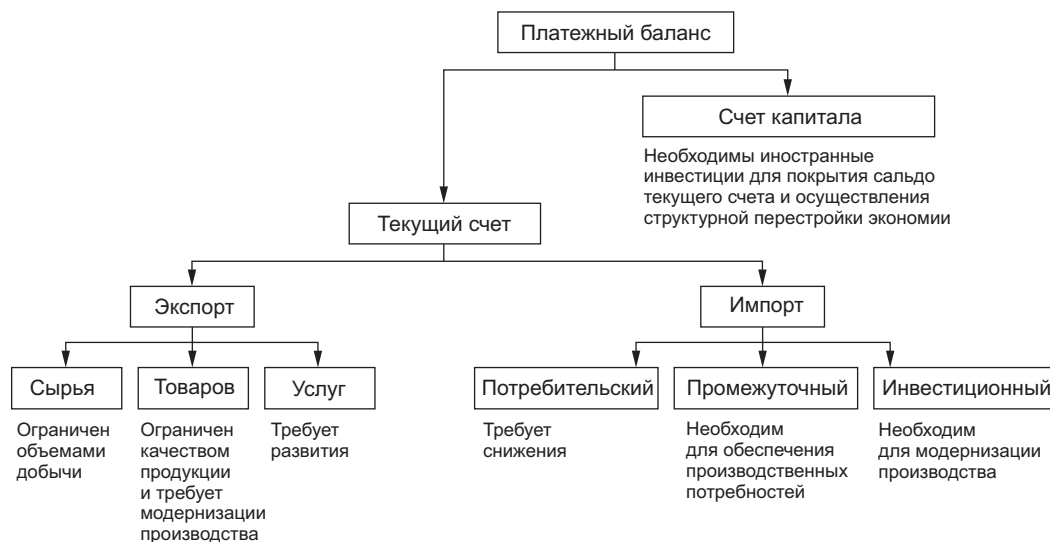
Платежный баланс

Счет капитала

Необходимы иностранные инвестиции для покрытия сальдо текущего счета и осуществления структурной перестройки экономии

Текущий счет

Экспорт

Импорт

Сырья

Ограничен объемами добычи

Товаров

Ограничен качеством продукции и требует модернизации производства

Услуг

Требует развития

Потребительский

Требует снижения

Промежуточный

Необходим для обеспечения производственных потребностей

Инвестиционный

Необходим для модернизации производства